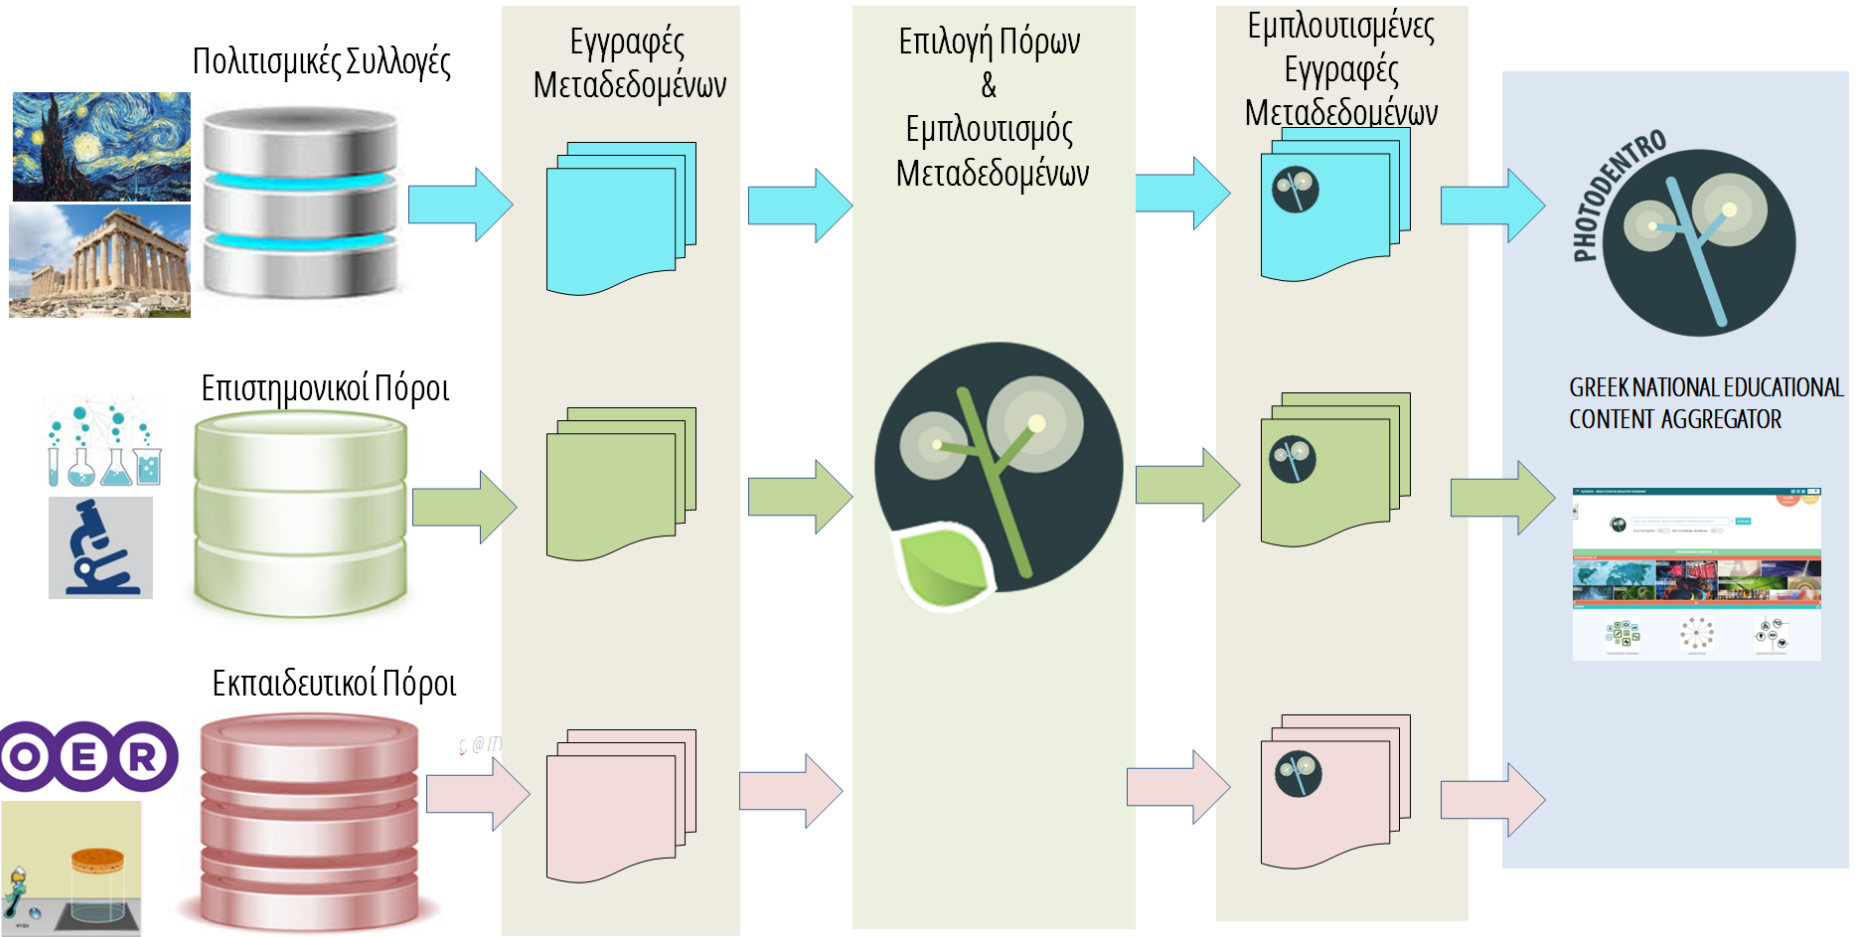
Πολιτισμικές Συλλογές

Εγγραφές Μεταδεδομένων

Επιλογή Πόρων & Εμπλουτισμός Μεταδεδομένων

Εμπλουτισμένες Εγγραφές Μεταδεδομένων

PHOTODENTRO

GREEK NATIONAL EDUCATIONAL CONTENT AGGREGATOR

Επιστημονικοί Πόροι

Εκπαιδευτικοί Πόροι

OER